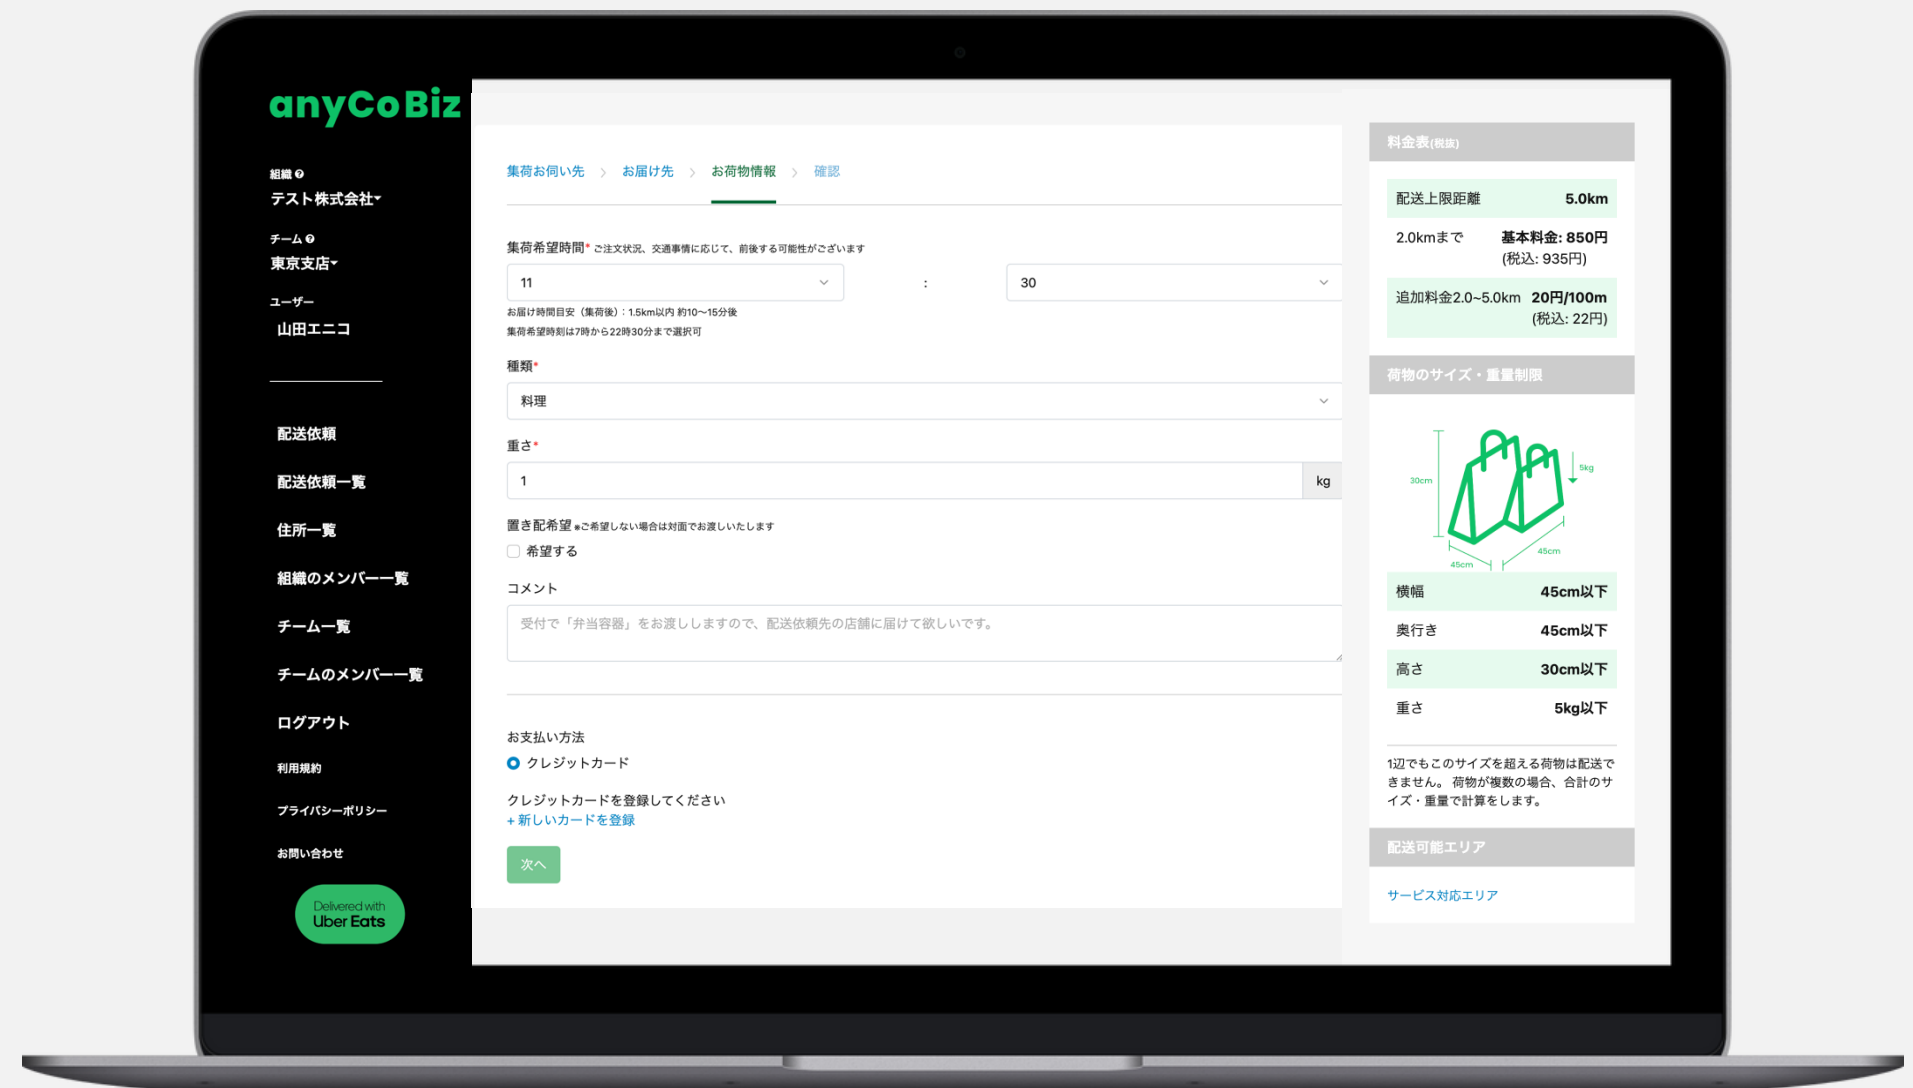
anyCoBiz

組織
テスト株式会社

チーム
東京支店

ユーザー
山田エニコ

配送依頼
配送依頼一覧
住所一覧
組織のメンバー一覧
チーム一覧
チームのメンバー一覧
ログアウト
利用規約
プライバシーポリシー
お問い合わせ

Delivered with Uber Eats

集荷お伺い先 > お届け先 > お荷物情報 > 確認

集荷希望時間* ご注文状況、交通事情に応じて、前後する可能性がございます

11 : 30

お届け時間目安（集荷後）: 1.5km以内 約10〜15分後
集荷希望時刻は7時から22時30分まで選択可

種類*
料理

重さ*
1 kg

置き配希望 ※ご希望しない場合は対面でお渡しいたします
希望する

コメント
受付で「弁当容器」をお渡ししますので、配送依頼先の店舗に届けて欲しいです。

お支払い方法
クレジットカード

クレジットカードを登録してください
+ 新しいカードを登録

次へ

料金表(税抜)

| 配送上限距離 | 5.0km |
|---|---|
| 2.0kmまで | 基本料金: 850円 (税込: 935円) |
| 追加料金2.0~5.0km | 20円/100m (税込: 22円) |

荷物のサイズ・重量制限

30cm
5kg
45cm
45cm

| 横幅 | 45cm以下 |
|---|---|
| 奥行き | 45cm以下 |
| 高さ | 30cm以下 |
| 重さ | 5kg以下 |

1辺でもこのサイズを超える荷物は配送できません。荷物が複数の場合、合計のサイズ・重量で計算をします。

配送可能エリア

サービス対応エリア